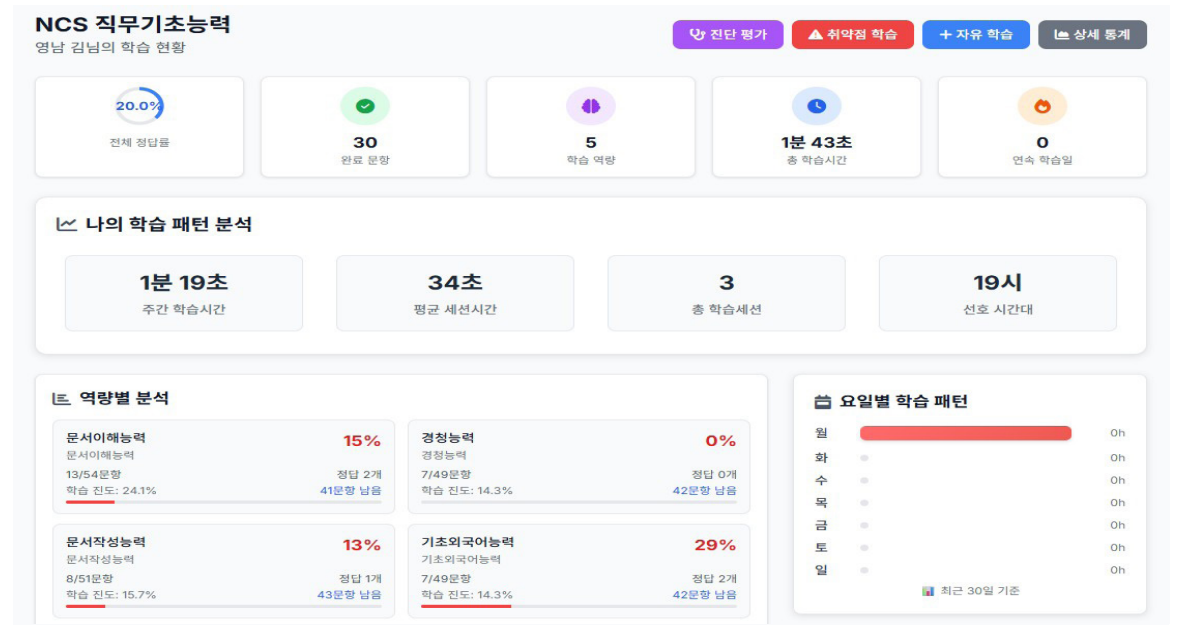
NCS 직무기초능력
영남 김님의 학습 현황

진단 평가
취약점 학습
+ 자유 학습
상세 통계

20.0%
전체 정답률

30
완료 문항

5
학습 역량

1분 43초
총 학습시간

0
연속 학습일

나의 학습 패턴 분석

1분 19초
주간 학습시간

34초
평균 세션시간

3
총 학습세션

19시
선호 시간대

역량별 분석

문서이해능력
문서이해능력
15%
13/54문항
정답 2개
학습 진도: 24.1%
41문항 남음

경청능력
경청능력
0%
7/49문항
정답 0개
학습 진도: 14.3%
42문항 남음

문서작성능력
문서작성능력
13%
8/51문항
정답 1개
학습 진도: 15.7%
43문항 남음

기초외국어능력
기초외국어능력
29%
7/49문항
정답 2개
학습 진도: 14.3%
42문항 남음

요일별 학습 패턴

월 0h
화 0h
수 0h
목 0h
금 0h
토 0h
일 0h

최근 30일 기준